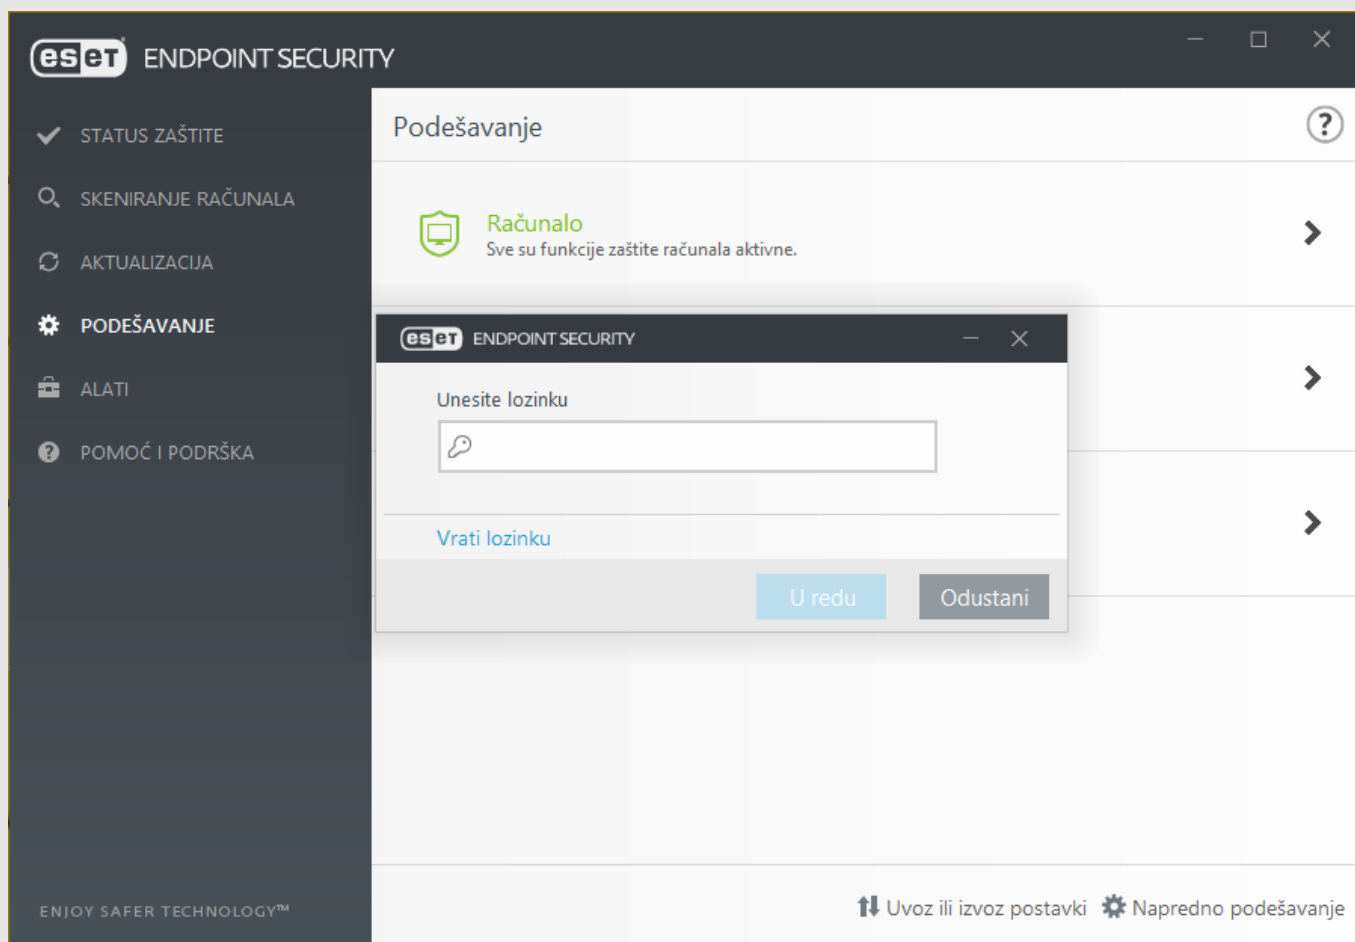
eset ENDPOINT SECURITY

STATUS ZAŠTITE
SKENIRANJE RAČUNALA
AKTUALIZACIJA
PODEŠAVANJE
ALATI
POMOĆ I PODRŠKA

ENJOY SAFER TECHNOLOGY™

Podešavanje

Računalo
Sve su funkcije zaštite računala aktivne.

eset ENDPOINT SECURITY

Unesite lozinku

Vrati lozinku

U redu
Odustani

Uvoz ili izvoz postavki
Napredno podešavanje